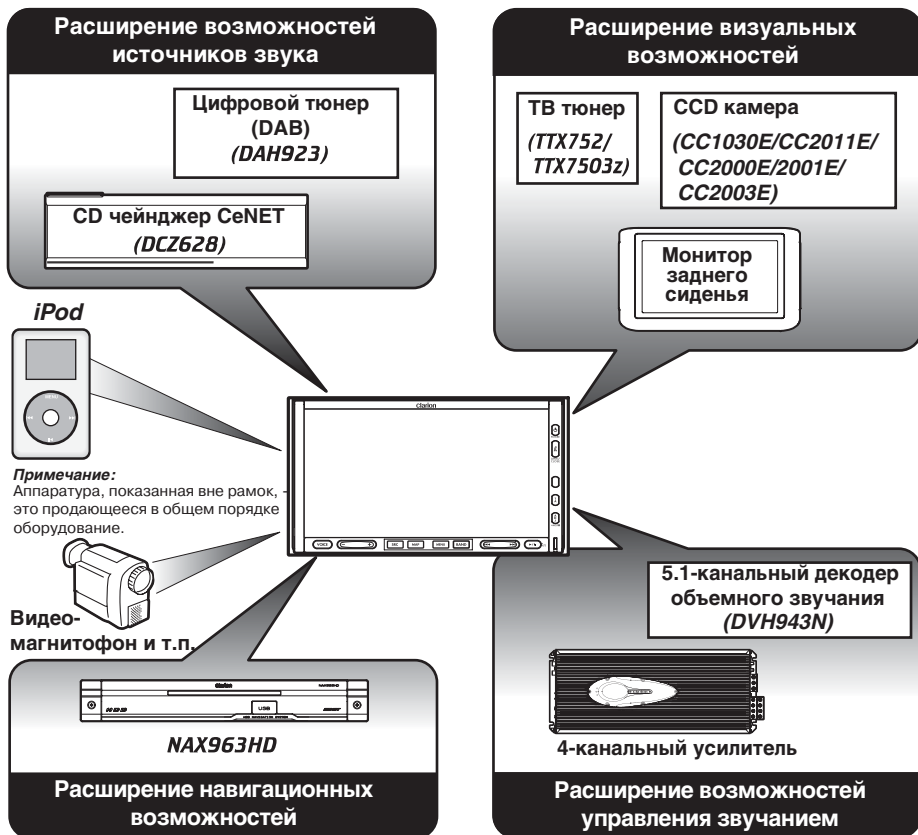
Расширение возможностей источников звука

Цифровой тюнер (DAB)
(DAH923)

CD чейнджер CeNET
(DCZ628)

Расширение визуальных возможностей

ТВ тюнер
(TTX752/ TTX7503z)

CCD камера
(CC1030E/CC2011E/ CC2000E/2001E/ CC2003E)

Монитор заднего сиденья

iPod

Примечание:
Аппаратура, показанная вне рамок, это продающееся в общем порядке оборудование.

Clarion

Видеомагнитофон и т.п.

5.1-канальный декодер объемного звучания
(DVH943N)

NAX963HD

4-канальный усилитель

Расширение навигационных возможностей

Расширение возможностей управления звучанием